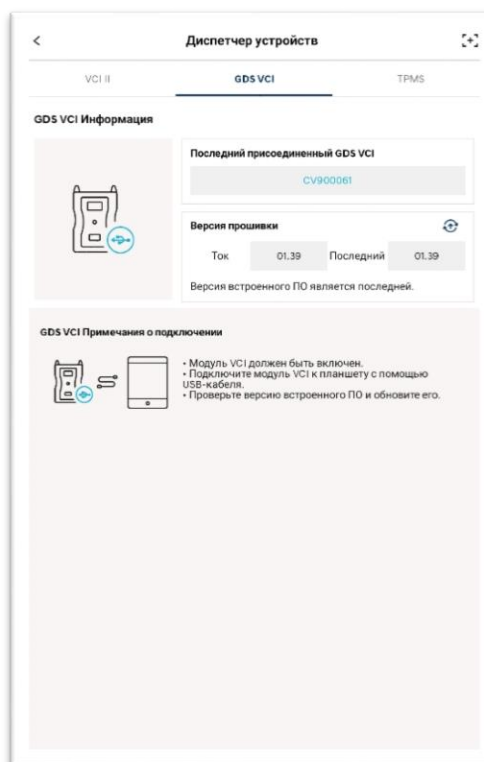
<

Диспетчер устройств

VCI II

GDS VCI

TPMS

GDS VCI Информация

Последний присоединенный GDS VCI

CV900061

Версия прошивки

Ток

01.39

Последний

01.39

Версия встроенного ПО является последней.

GDS VCI Примечания о подключении

• Модуль VCI должен быть включен.
• Подключите модуль VCI к планшету с помощью USB-кабеля.
• Проверьте версию встроенного ПО и обновите его.